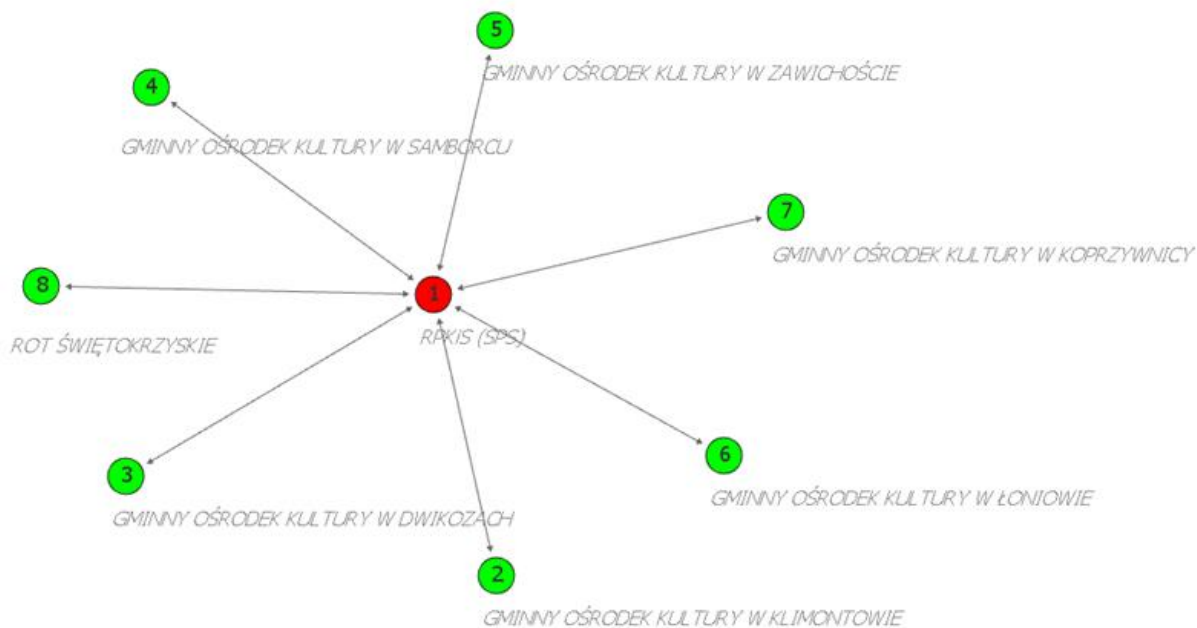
5
GMINNY OŚRODEK KULTURY W ZAWICHOŚCIE

4
GMINNY OŚRODEK KULTURY W SAMBORCU

7
GMINNY OŚRODEK KULTURY W KOPRZYWNICY

8
ROT ŚWIĘTOKRZYSKIE

1
RPKIS (SPS)

3
GMINNY OŚRODEK KULTURY W DWIKOZACH

6
GMINNY OŚRODEK KULTURY W ŁONIOWIE

2
GMINNY OŚRODEK KULTURY W KLIMONTOWIE